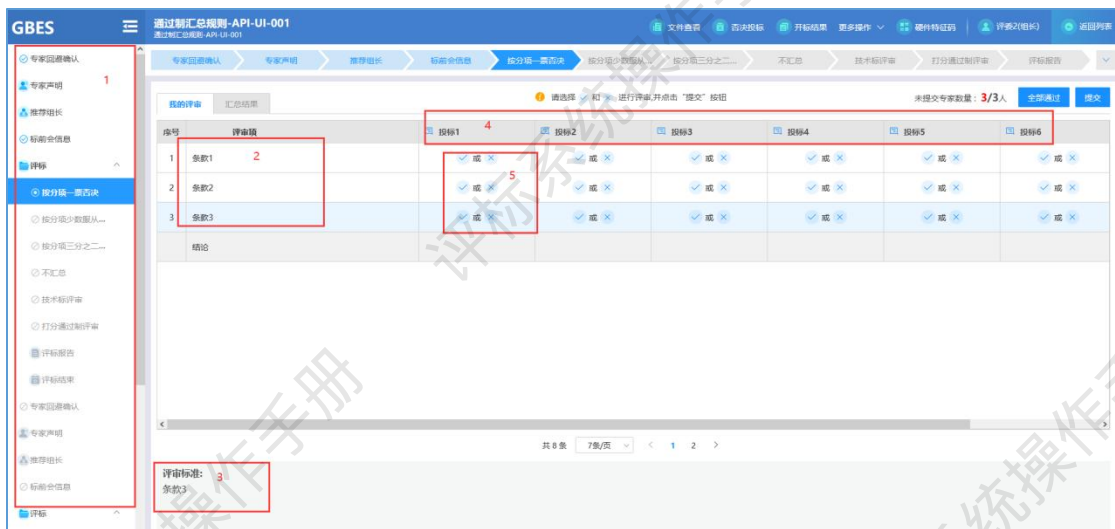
GBES

通过制汇总规则-API-UI-001
通过制汇总规则-API-UI-001

文件查看 否决投标 开标结果 更多操作 硬件特征码 评委2(组长) 返回列表

专家回避确认 专家声明 推荐组长 标前会信息 按分项一票否决 按分项少数服从... 按分项三分之二... 不汇总 技术标评审 打分通过制评审 评标报告

专家回避确认 1
专家声明
推荐组长
标前会信息
评标
按分项一票否决
按分项少数服从...
按分项三分之二...
不汇总
技术标评审
打分通过制评审
评标报告
评标结束
专家回避确认
专家声明
推荐组长
标前会信息
评标

我的评审 汇总结果

请选择 ✓ 和 ✕ 进行评审,并点击"提交"按钮

未提交专家数量: 3/3人 全部通过 提交

4

| 序号 | 评审项 | 投标1 | 投标2 | 投标3 | 投标4 | 投标5 | 投标6 |
|---|---|---|---|---|---|---|---|
| 1 | 条款1 2 | ✓ 或 ✕ | ✓ 或 ✕ | ✓ 或 ✕ | ✓ 或 ✕ | ✓ 或 ✕ | ✓ 或 ✕ |
| 2 | 条款2 | ✓ 或 ✕ 5 | ✓ 或 ✕ | ✓ 或 ✕ | ✓ 或 ✕ | ✓ 或 ✕ | ✓ 或 ✕ |
| 3 | 条款3 | ✓ 或 ✕ | ✓ 或 ✕ | ✓ 或 ✕ | ✓ 或 ✕ | ✓ 或 ✕ | ✓ 或 ✕ |
| | 结论 | | | | | | |

共 8 条 7条/页 < 1 2 >

评审标准: 3
条款3

评标系统操作手册